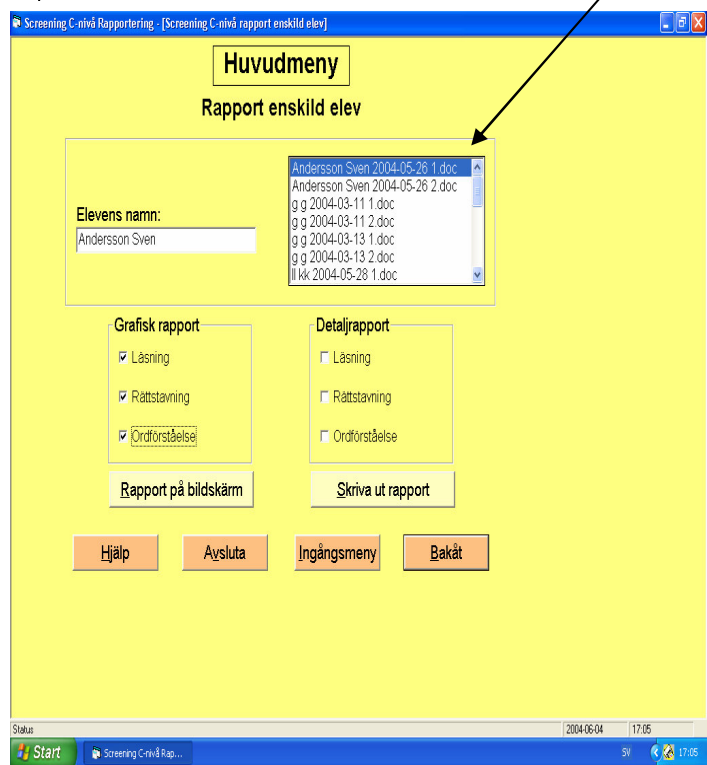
Screening C-nivå Rapportering - [Screening C-nivå rapport enskild elev]

Huvudmeny

Rapport enskild elev

Elevens namn:
Andersson Sven

Andersson Sven 2004-05-26 1.doc
Andersson Sven 2004-05-26 2.doc
g g 2004-03-11 1.doc
g g 2004-03-11 2.doc
g g 2004-03-13 1.doc
g g 2004-03-13 2.doc
ll kk 2004-05-28 1.doc

Grafisk rapport
☑ Läsning
☑ Rättstavning
☑ Ordförståelse

Detaljrapport
☐ Läsning
☐ Rättstavning
☐ Ordförståelse

Rapport på bildskärm

Skriva ut rapport

Hjälp

Avsluta

Ingångsmeny

Bakåt

Status

2004-06-04

17:05

Start

Screening C-nivå Rap...

SV

17:05